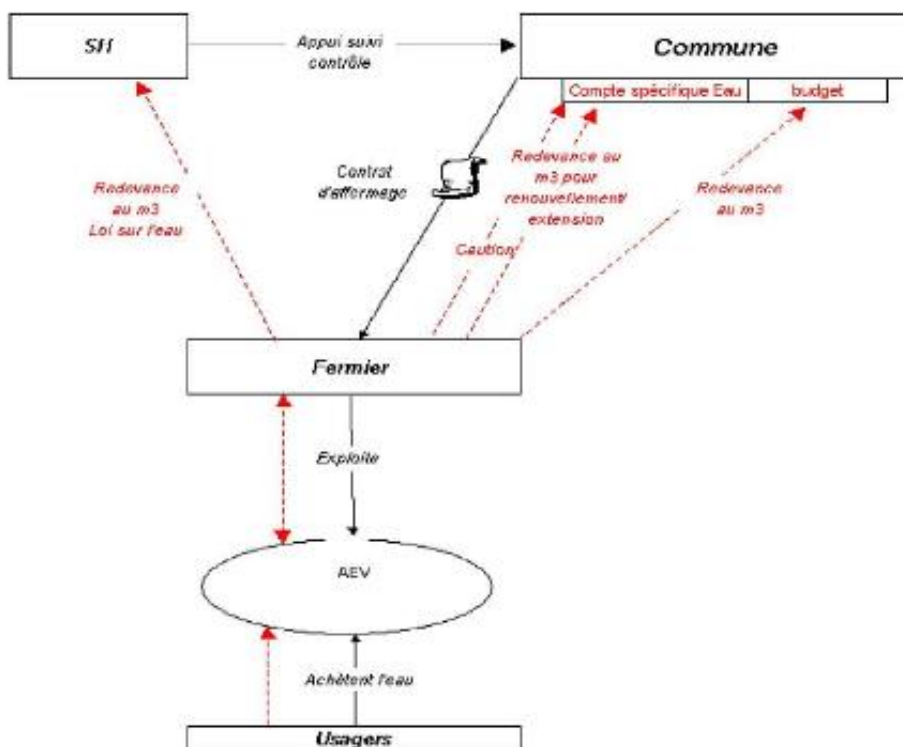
SH

Appui suivi contrôle

Commune

Compte spécifique Eau

budget

Redevance au m3 Loi sur l'eau

Contrat d'affermage

Redevance au m3 pour renouvellement/ extension

Caution

Redevance au m3

Fermier

Exploite

AEV

Achètent l'eau

Usagers